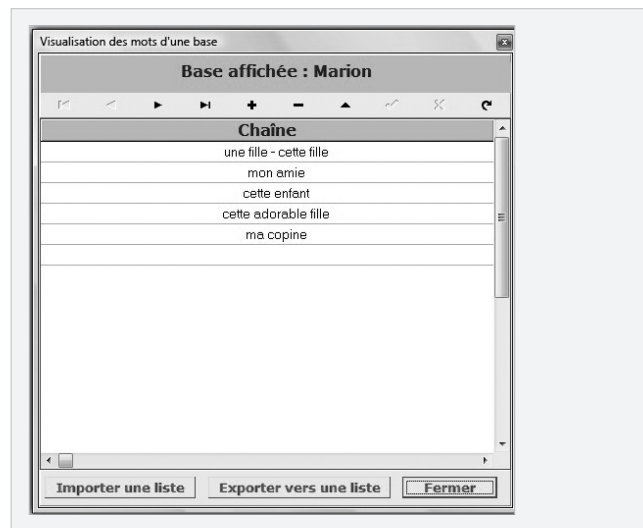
Visualisation des mots d'une base

Base affichée : Marion

| Chaîne |
|---|
| une fille - cette fille |
| mon amie |
| cette enfant |
| cette adorable fille |
| ma copine |

Importer une liste

Exporter vers une liste

Fermer